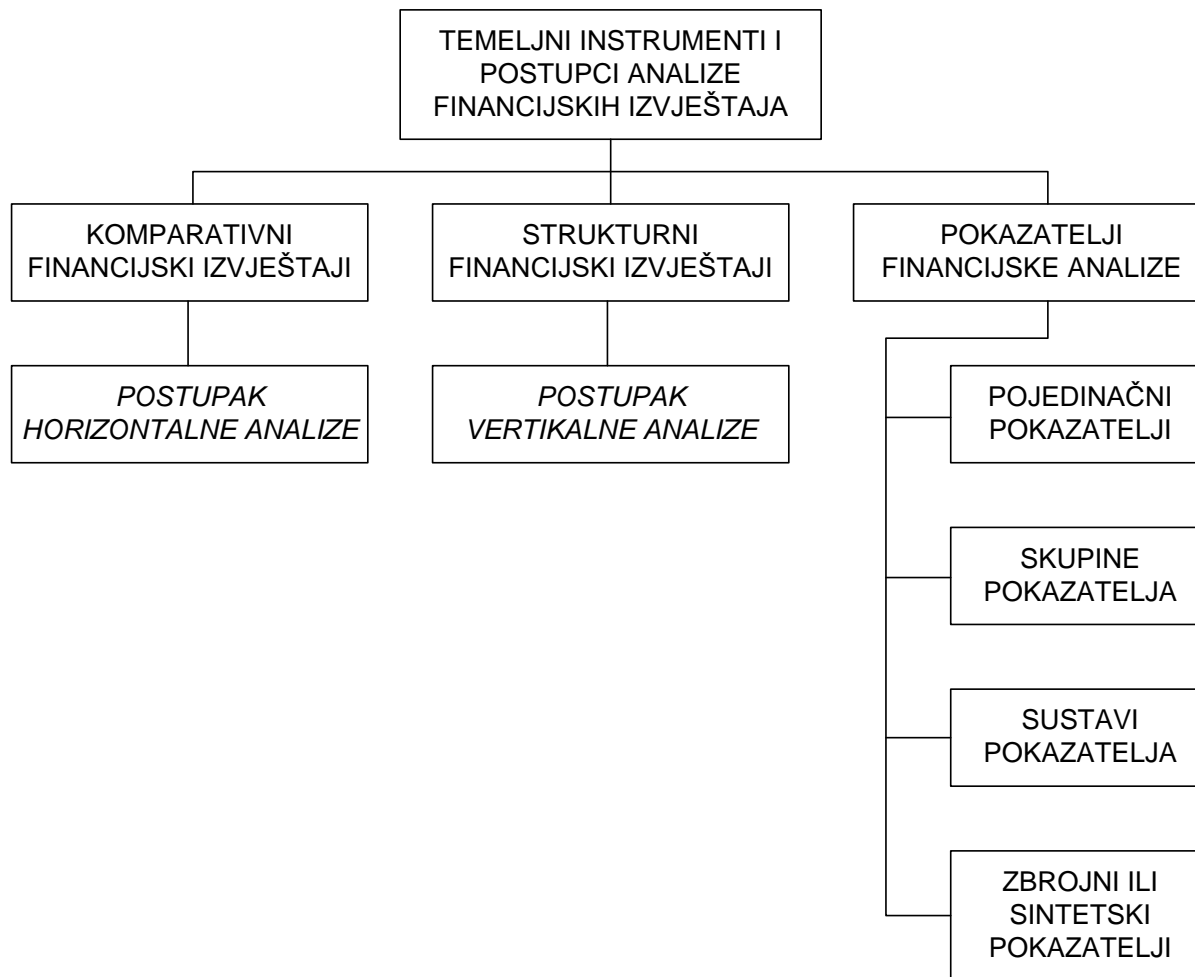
TEMELJNI INSTRUMENTI I POSTUPCI ANALIZE FINANCIJSKIH IZVJEŠTAJA

KOMPARATIVNI FINANCIJSKI IZVJEŠTAJI

STRUKTURNI FINANCIJSKI IZVJEŠTAJI

POKAZATELJI FINANCIJSKE ANALIZE

*POSTUPAK HORIZONTALNE ANALIZE*

*POSTUPAK VERTIKALNE ANALIZE*

POJEDINAČNI POKAZATELJI

SKUPINE POKAZATELJA

SUSTAVI POKAZATELJA

ZBROJNI ILI SINTETSKI POKAZATELJI